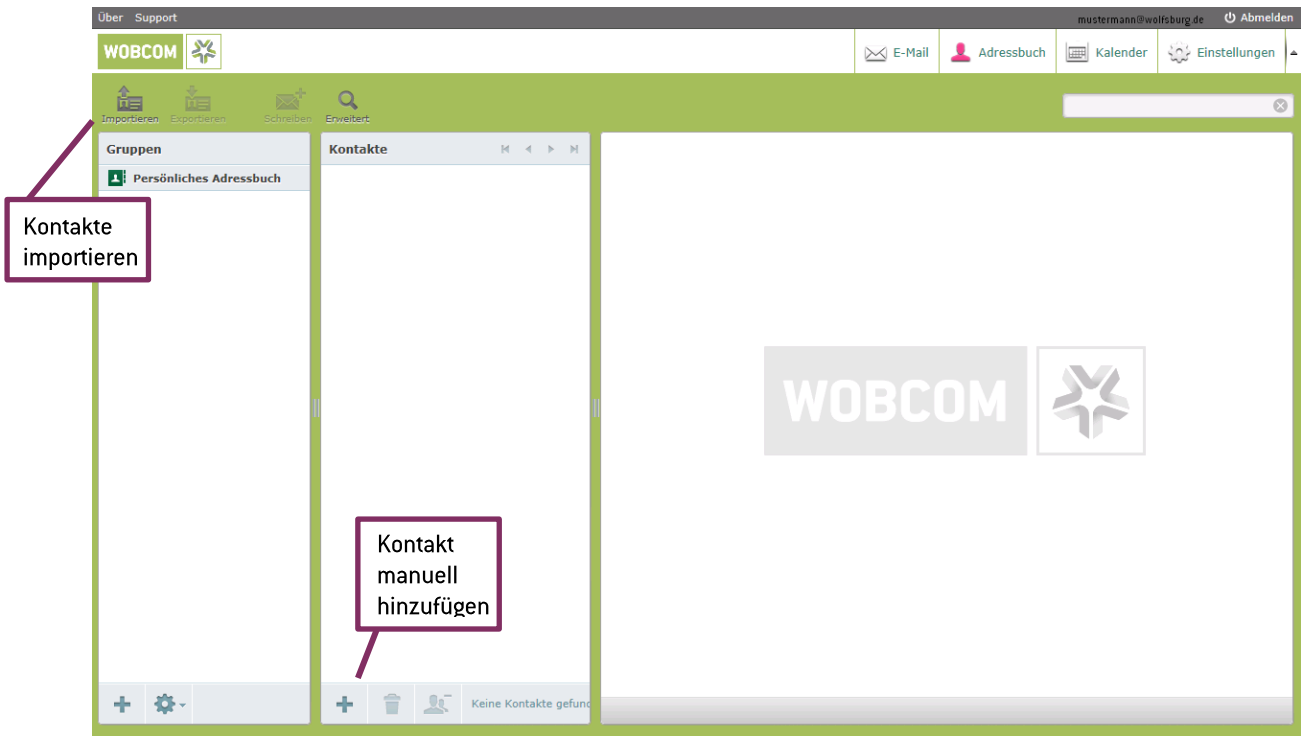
Über Support

mustermann@wolfsburg.de Abmelden

WOBCOM

E-Mail Adressbuch Kalender Einstellungen

Importieren Exportieren Schreiben Erweitert

Gruppen

Persönliches Adressbuch

Kontakte importieren

Kontakte

WOBCOM

Kontakt manuell hinzufügen

Keine Kontakte gefun